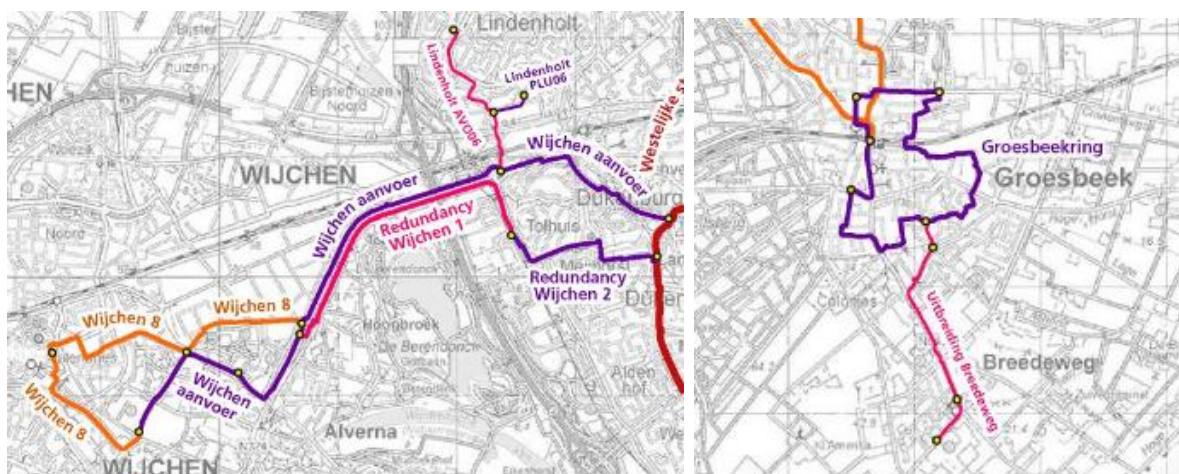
Lindenholt
Lindenholt PLU06
Lindenholt AV006
Westelijke
HEN
WIJCHEN
Wijchen aanvoer
Wijchen aanvoer
Redundancy Wijchen 1
Tolhuis
Redundancy Wijchen 2
Wijchen 8
Wijchen 8
Wijchen 8
Wijchen aanvoer
Hoogbroek
Alverna
WIJCHEN
Groesbeekring
Groesbeek
Uitbreiding Breedeweg
Breedeweg